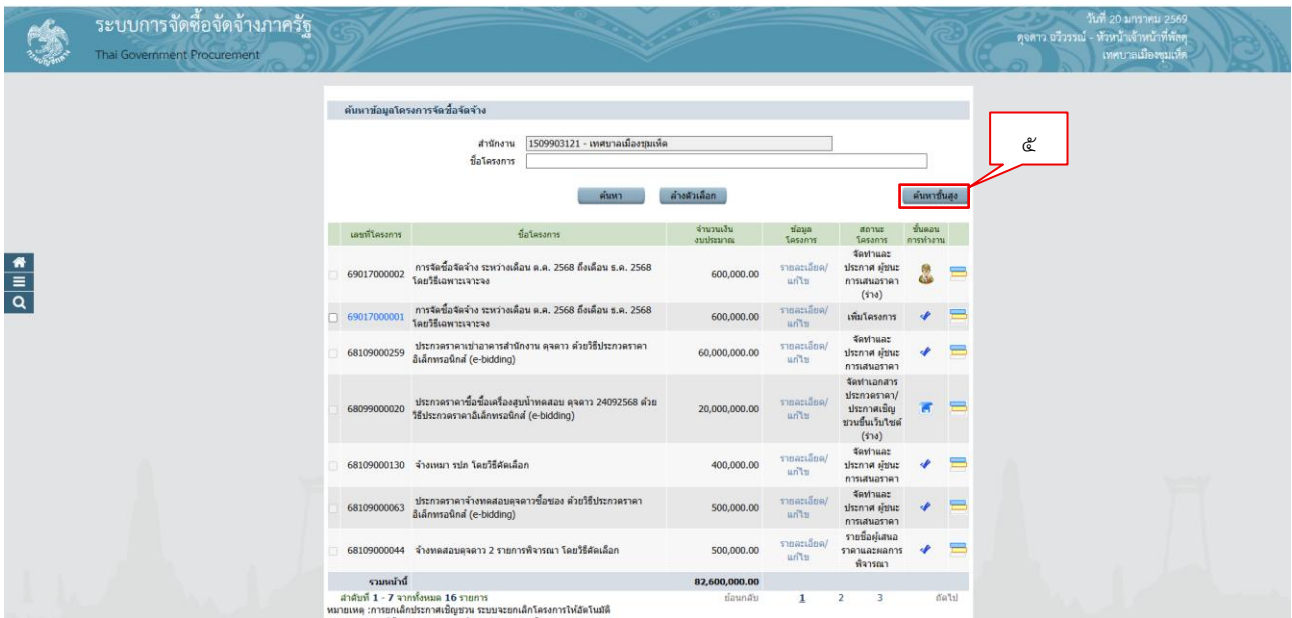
ระบบการจัดซื้อจัดจ้างภาครัฐ
Thai Government Procurement

วันที่ 20 มกราคม 2569
ดุจดาว อริวรรณ์ - หัวหน้าเจ้าหน้าที่พัสดุ
เทศบาลเมืองชุมแพ

ค้นหาข้อมูลโครงการจัดซื้อจัดจ้าง

สำนักงาน 1509903121 - เทศบาลเมืองชุมเห็ด
ชื่อโครงการ

ค้นหา ล้างตัวเลือก ค้นหาขั้นสูง

๕

| เลขที่โครงการ | ชื่อโครงการ | จำนวนเงินงบประมาณ | ข้อมูลโครงการ | สถานะโครงการ | ขั้นตอนการทำงาน |
|---|---|---|---|---|---|
| 69017000002 | การจัดซื้อจัดจ้าง ระหว่างเดือน ต.ค. 2568 ถึงเดือน ธ.ค. 2568 โดยวิธีเฉพาะเจาะจง | 600,000.00 | รายละเอียด/แก้ไข | จัดทำและประกาศ ผู้ชนะการเสนอราคา (ร่าง) | |
| 69017000001 | การจัดซื้อจัดจ้าง ระหว่างเดือน ต.ค. 2568 ถึงเดือน ธ.ค. 2568 โดยวิธีเฉพาะเจาะจง | 600,000.00 | รายละเอียด/แก้ไข | เพิ่มโครงการ | |
| 68109000259 | ประกวดราคาเช่าอาคารสำนักงาน ดุจดาว ด้วยวิธีประกวดราคาอิเล็กทรอนิกส์ (e-bidding) | 60,000,000.00 | รายละเอียด/แก้ไข | จัดทำและประกาศ ผู้ชนะการเสนอราคา | |
| 68099000020 | ประกวดราคาซื้อซื้อเครื่องสูบน้ำทดสอบ ดุจดาว 24092568 ด้วยวิธีประกวดราคาอิเล็กทรอนิกส์ (e-bidding) | 20,000,000.00 | รายละเอียด/แก้ไข | จัดทำเอกสารประกวดราคา/ประกาศเชิญชวนขึ้นเว็บไซต์ (ร่าง) | |
| 68109000130 | จ้างเหมา รปภ โดยวิธีคัดเลือก | 400,000.00 | รายละเอียด/แก้ไข | จัดทำและประกาศ ผู้ชนะการเสนอราคา | |
| 68109000063 | ประกวดราคาจ้างทดสอบดุจดาวซื้อซอง ด้วยวิธีประกวดราคาอิเล็กทรอนิกส์ (e-bidding) | 500,000.00 | รายละเอียด/แก้ไข | จัดทำและประกาศ ผู้ชนะการเสนอราคา | |
| 68109000044 | จ้างทดสอบดุจดาว 2 รายการพิจารณา โดยวิธีคัดเลือก | 500,000.00 | รายละเอียด/แก้ไข | รายชื่อผู้เสนอราคาและผลการพิจารณา | |
| รวมหน้านี้ | | 82,600,000.00 | | | |

ลำดับที่ 1 - 7 จากทั้งหมด 16 รายการ ย้อนกลับ 1 2 3 ถัดไป
หมายเหตุ :การยกเลิกประกาศเชิญชวน ระบบจะยกเลิกโครงการให้อัตโนมัติ